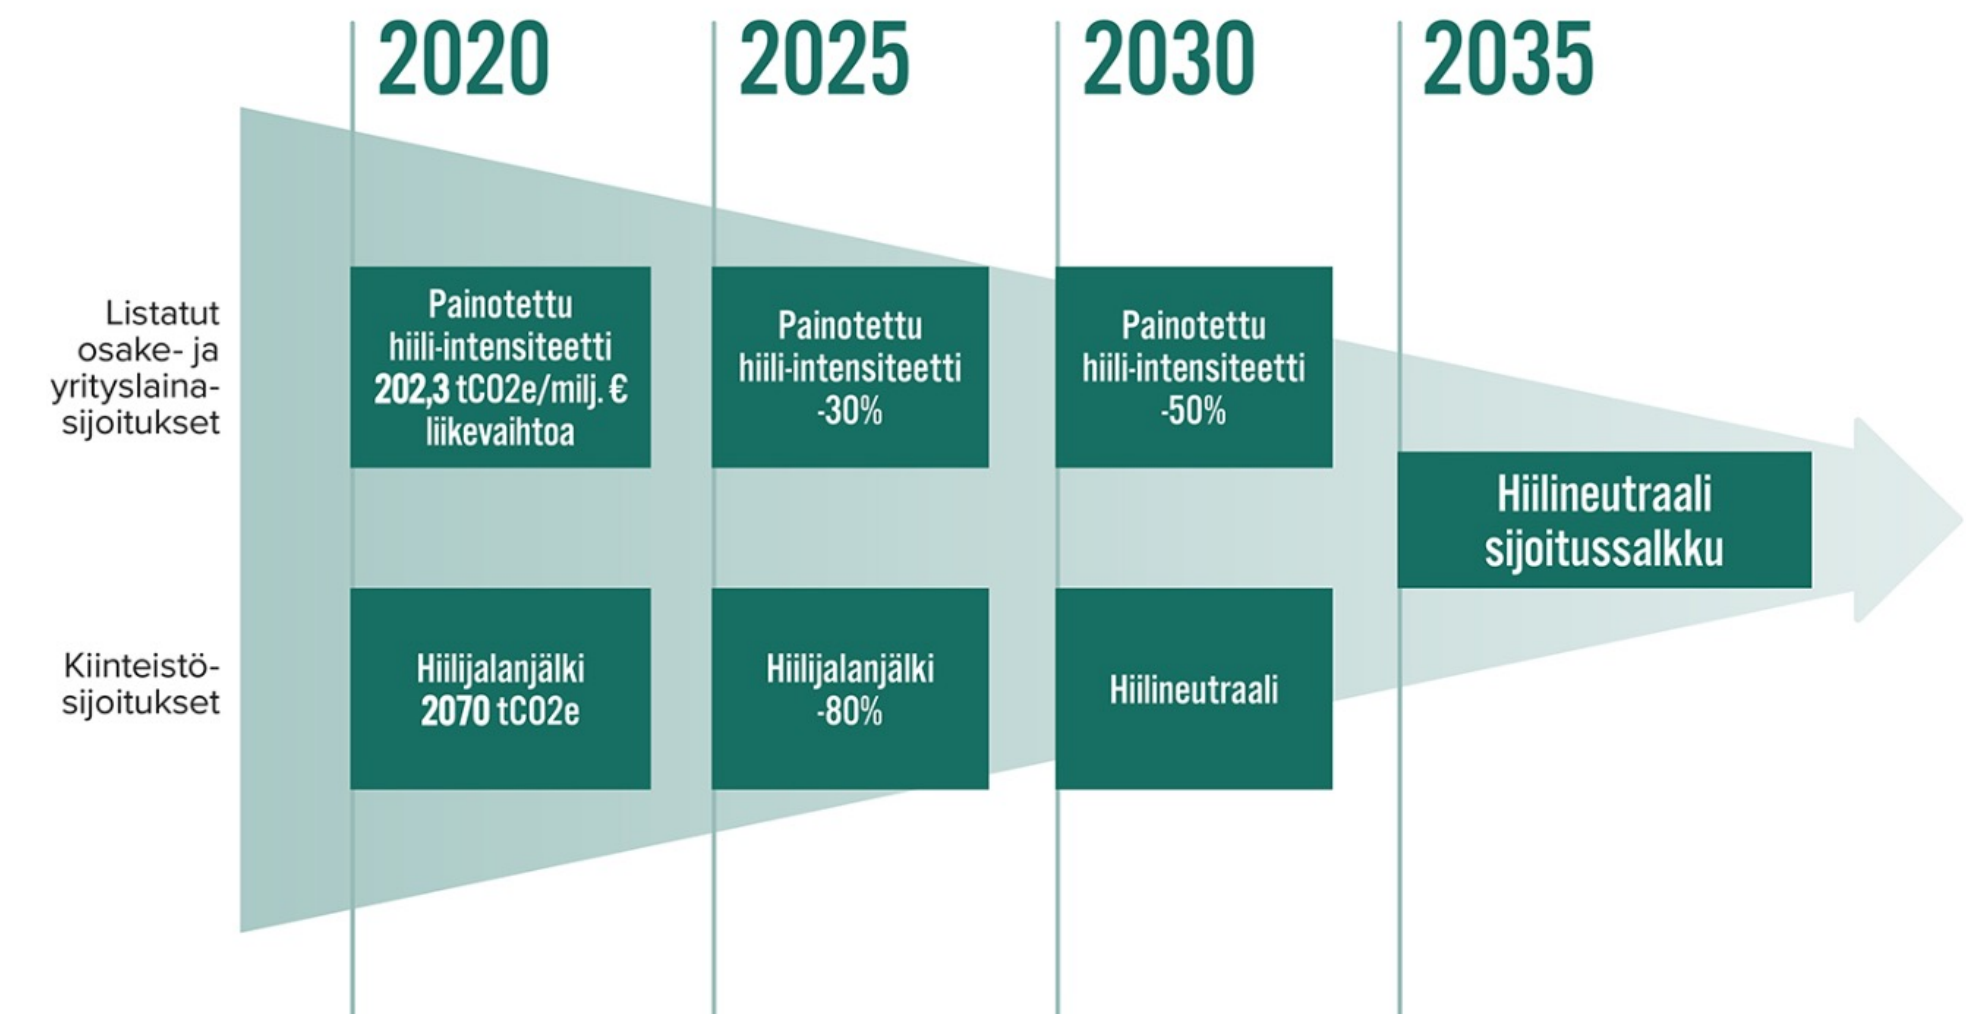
2020
2025
2030
2035

Listatut osake- ja yrityslainasijoitukset

Painotettu hiili-intensiteetti 202,3 tCO2e/milj. € liikevaihtoa

Painotettu hiili-intensiteetti -30%

Painotettu hiili-intensiteetti -50%

Hiilineutraali sijoitussalkku

Kiinteistösijoitukset

Hiilijalanjälki 2070 tCO2e

Hiilijalanjälki -80%

Hiilineutraali